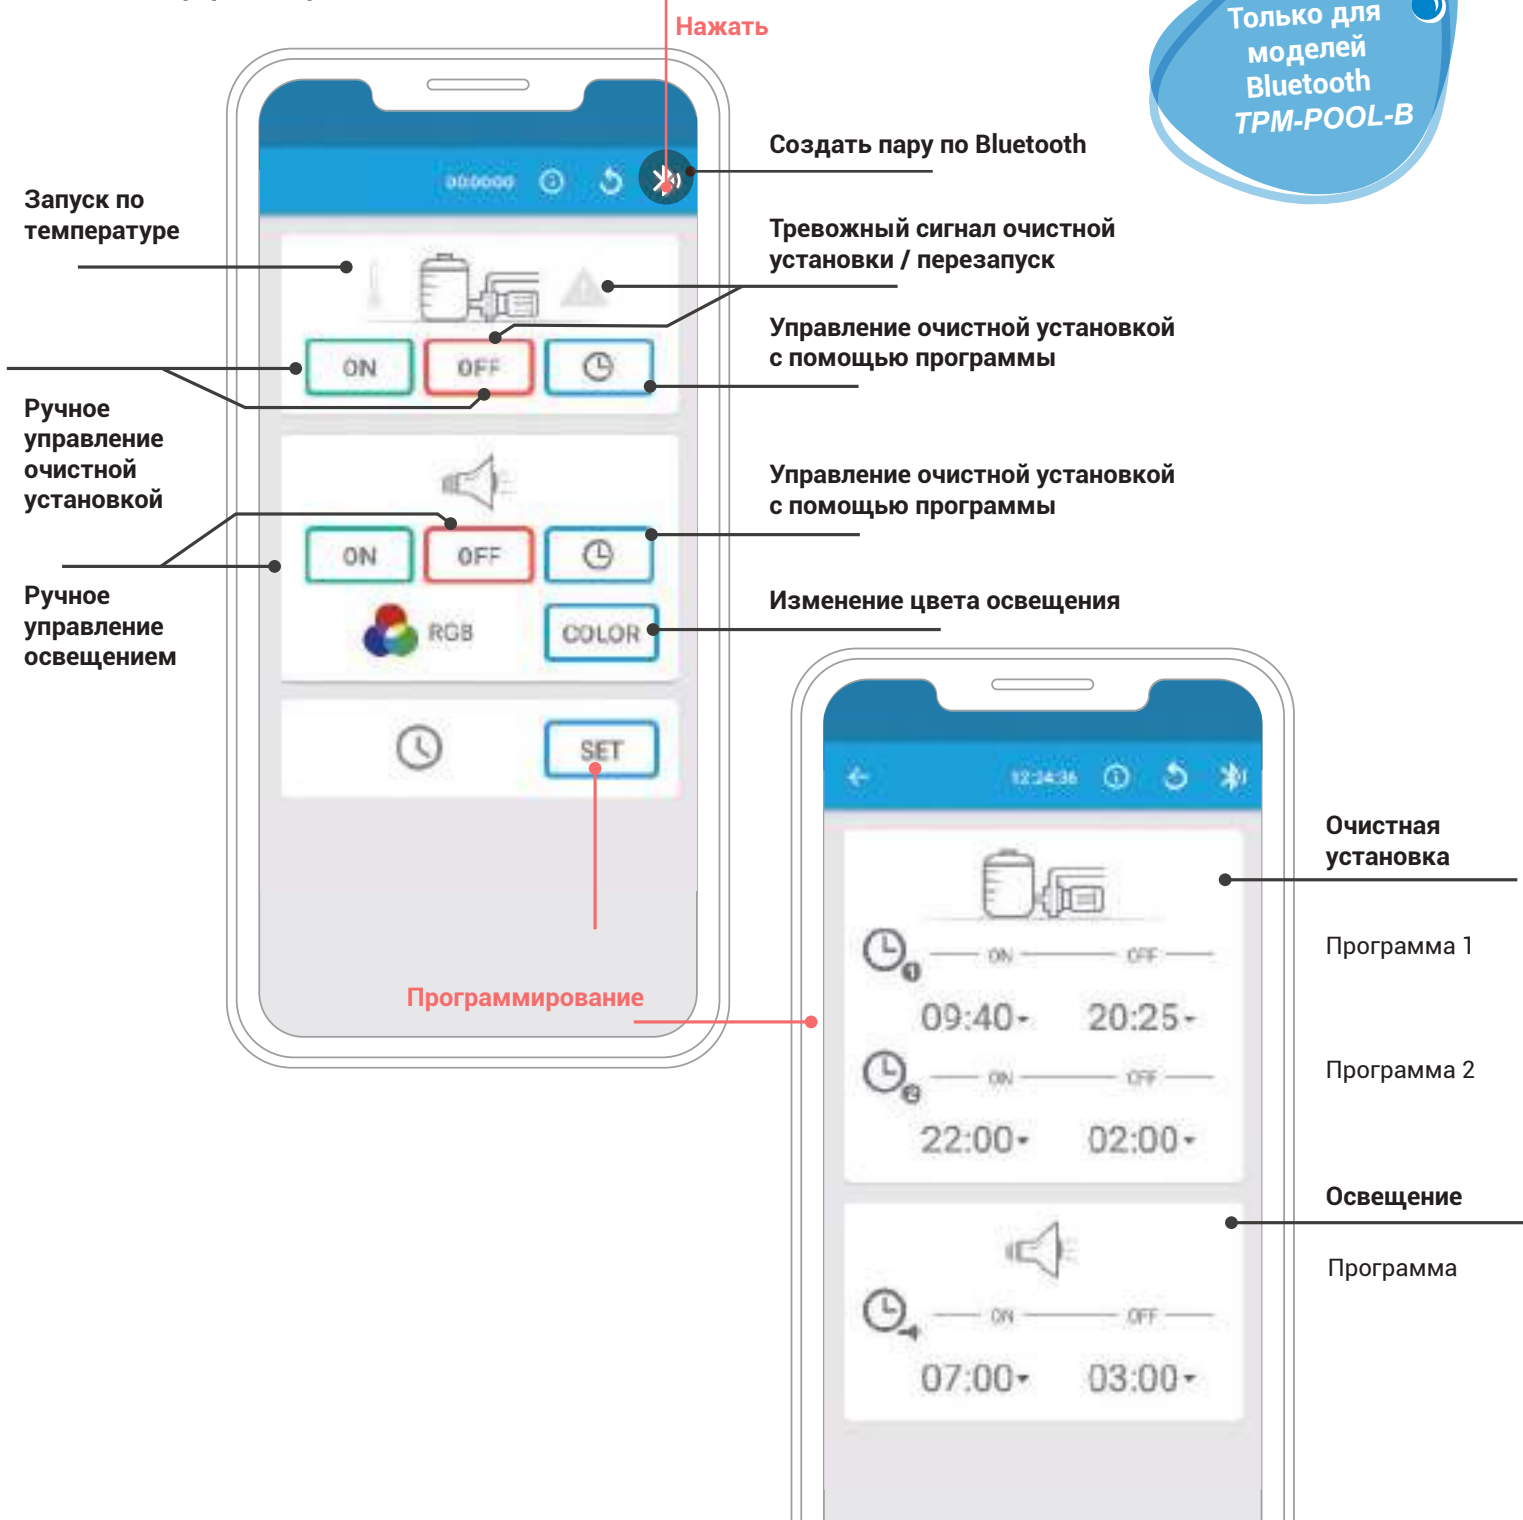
Нажать

Только для моделей Bluetooth TPM-POOL-B

00:00:00

Создать пару по Bluetooth

Запуск по температуре

Тревожный сигнал очистной установки / перезапуск

Управление очистной установкой с помощью программы

ON OFF

Ручное управление очистной установкой

Управление очистной установкой с помощью программы

ON OFF

Ручное управление освещением

RGB COLOR

Изменение цвета освещения

SET

Программирование

12:24:36

Очистная установка

ON OFF

Программа 1

09:40 20:25

ON OFF

Программа 2

22:00 02:00

Освещение

Программа

ON OFF

07:00 03:00